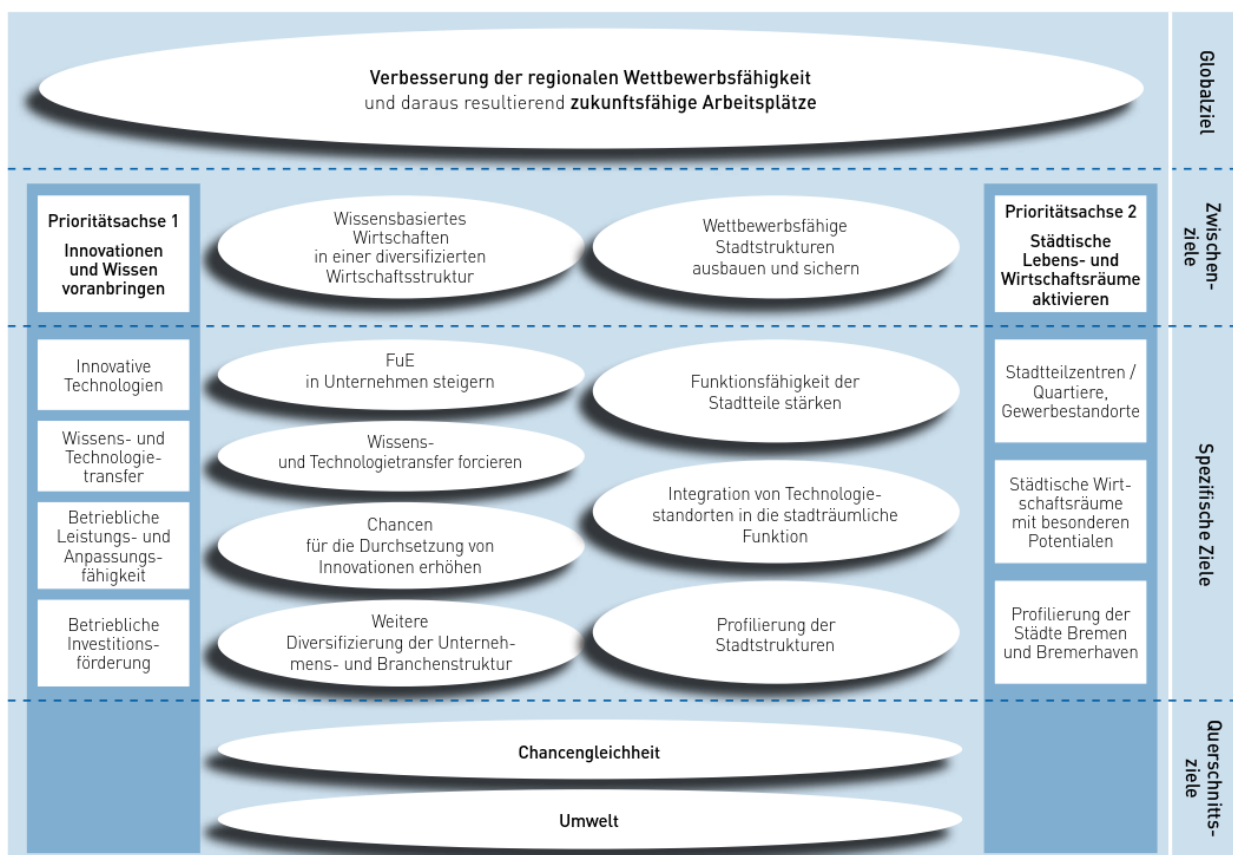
Verbesserung der regionalen Wettbewerbsfähigkeit
und daraus resultierend zukunftsfähige Arbeitsplätze

Globalziel

Prioritätsachse 1
Innovationen und Wissen voranbringen

Wissensbasiertes Wirtschaften in einer diversifizierten Wirtschaftsstruktur

Wettbewerbsfähige Stadtstrukturen ausbauen und sichern

Prioritätsachse 2
Städtische Lebens- und Wirtschaftsräume aktivieren

Zwischenziele

Innovative Technologien

Wissens- und Technologietransfer

Betriebliche Leistungs- und Anpassungsfähigkeit

Betriebliche Investitionsförderung

FuE in Unternehmen steigern

Wissens- und Technologietransfer forcieren

Chancen für die Durchsetzung von Innovationen erhöhen

Weitere Diversifizierung der Unternehmens- und Branchenstruktur

Funktionsfähigkeit der Stadtteile stärken

Integration von Technologiestandorten in die stadträumliche Funktion

Profilierung der Stadtstrukturen

Stadtteilzentren / Quartiere, Gewerbestandorte

Städtische Wirtschaftsräume mit besonderen Potentialen

Profilierung der Städte Bremen und Bremerhaven

Spezifische Ziele

Chancengleichheit

Umwelt

Querschnittsziele